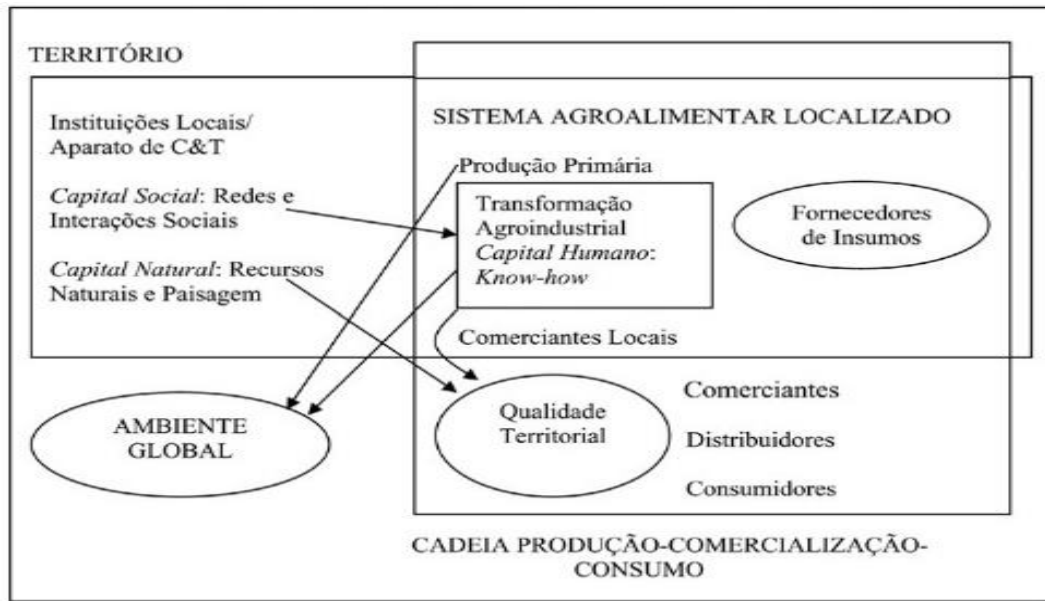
TERRITÓRIO

Instituições Locais/ Aparato de C&T

*Capital Social*: Redes e Interações Sociais

*Capital Natural*: Recursos Naturais e Paisagem

SISTEMA AGROALIMENTAR LOCALIZADO

Produção Primária

Transformação Agroindustrial *Capital Humano*: *Know-how*

Fornecedores de Insumos

Comerciantes Locais

AMBIENTE GLOBAL

Qualidade Territorial

Comerciantes

Distribuidores

Consumidores

CADEIA PRODUÇÃO-COMERCIALIZAÇÃO-CONSUMO